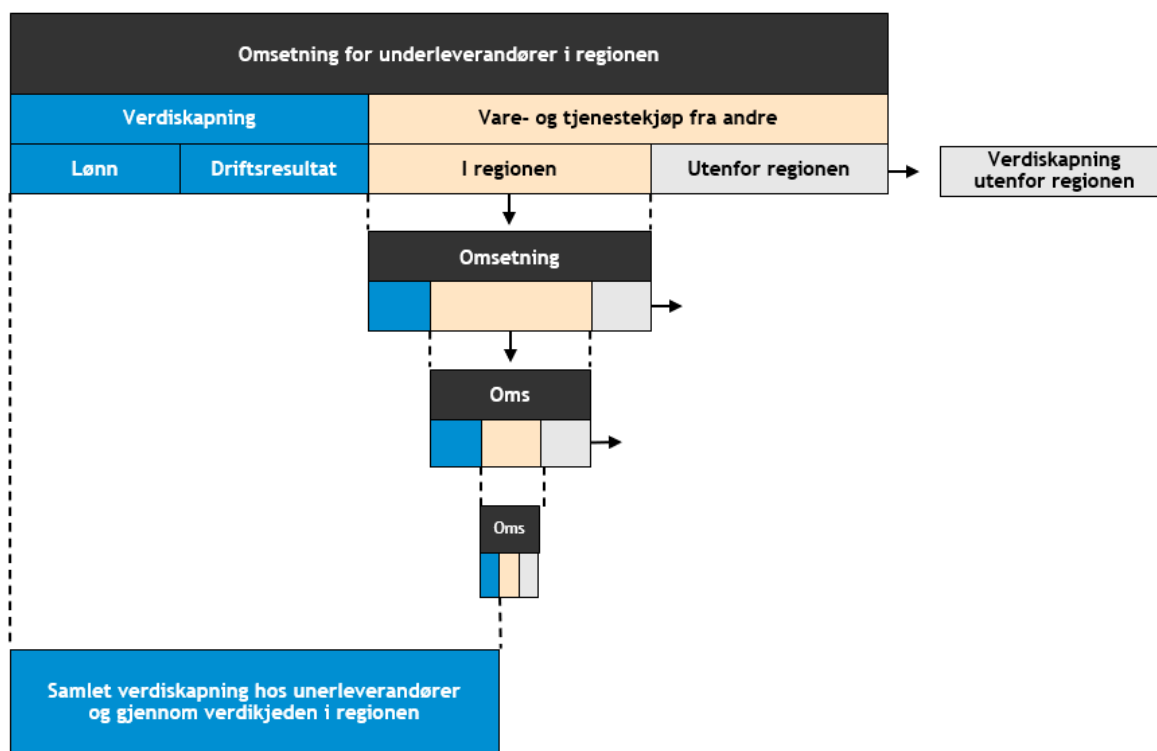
Omsetning for underleverandører i regionen

Verdiskapning

Vare- og tjenestekjøp fra andre

Lønn

Driftsresultat

I regionen

Utenfor regionen

Verdiskapning utenfor regionen

Omsetning

Oms

Oms

Samlet verdiskapning hos unerleverandører og gjennom verdikjeden i regionen